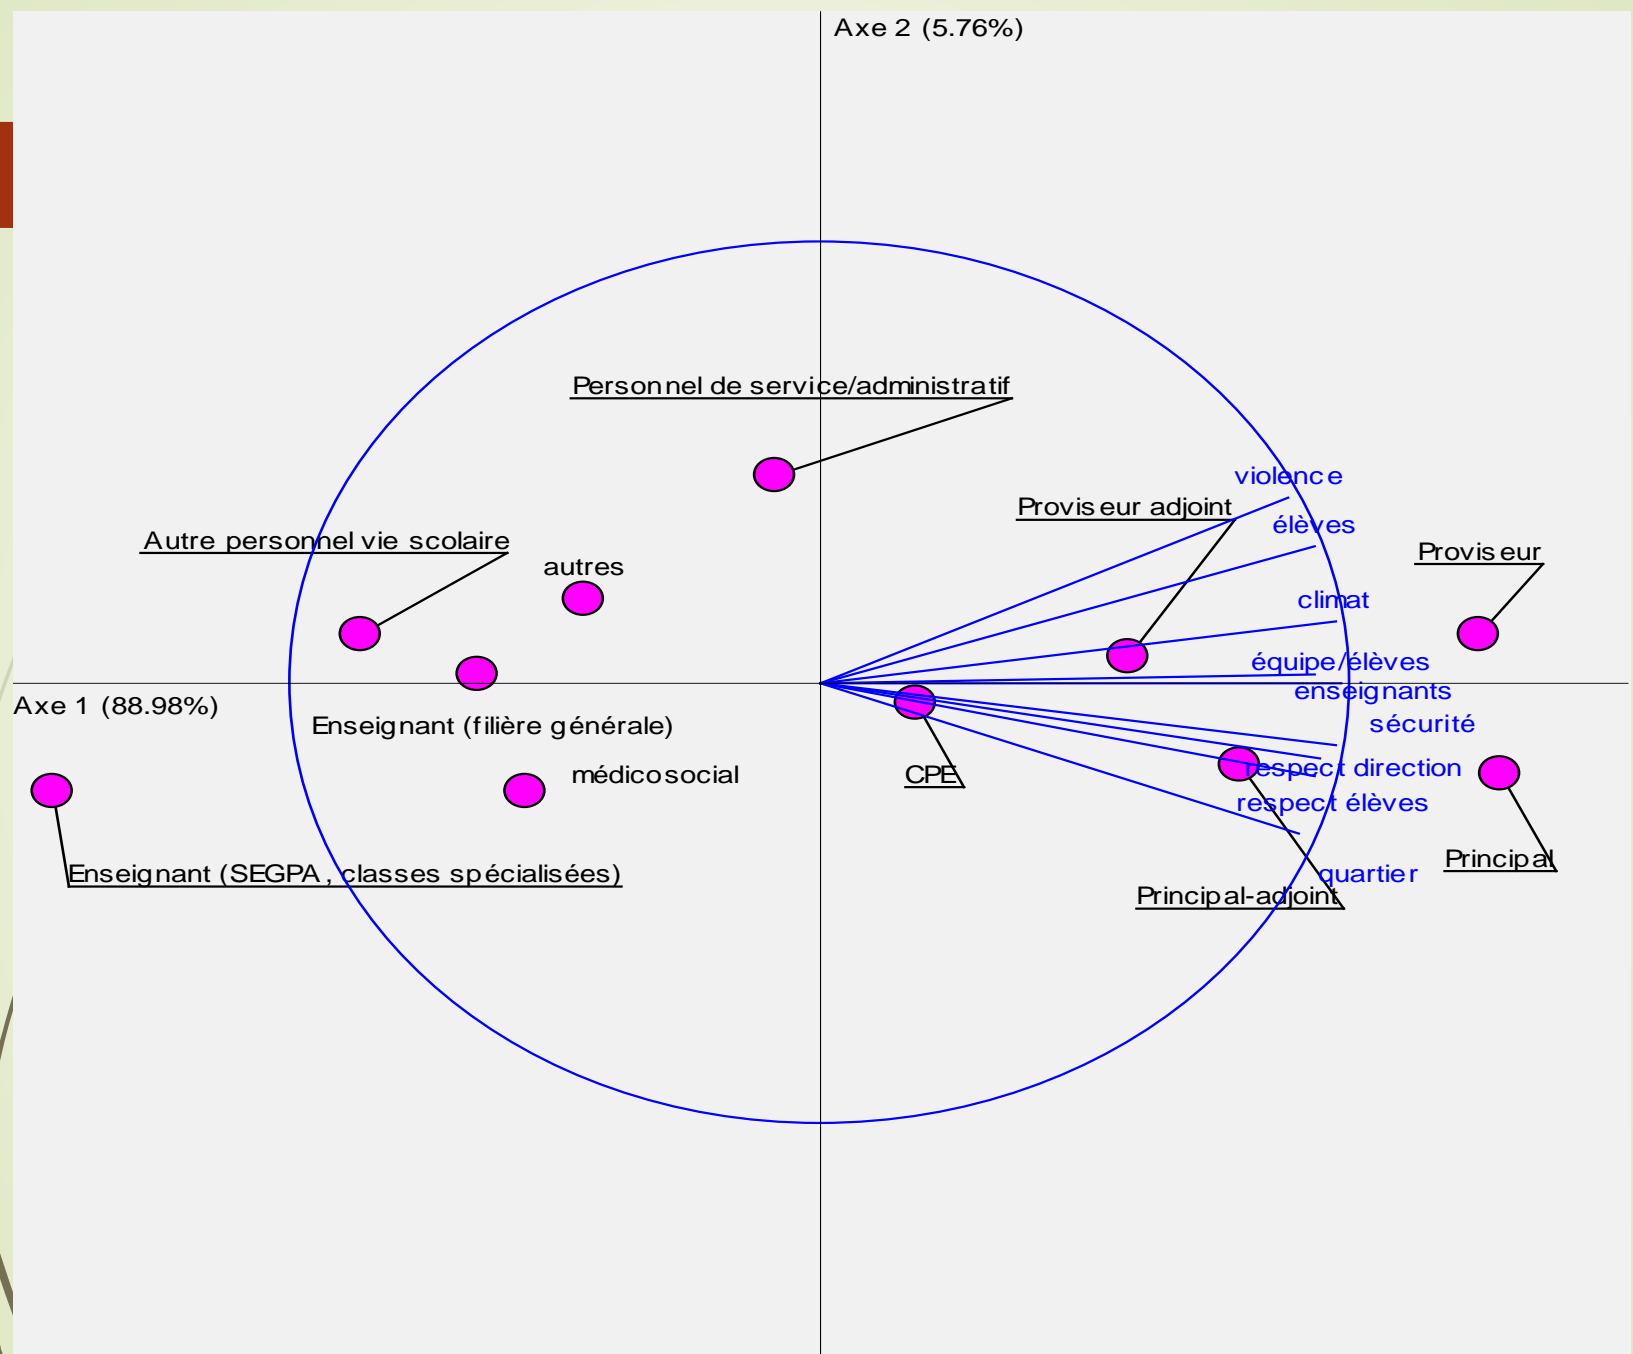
Axe 2 (5.76%)

Personnel de service/administratif

violence

Proviseur adjoint

élèves

Proviseur

Autre personnel vie scolaire

autres

climat

équipe/élèves

Axe 1 (88.98%)

enseignants

Enseignant (filière générale)

sécurité

CPE

médicosocial

respect direction

respect élèves

Principal

quartier

Enseignant (SEGPA, classes spécialisées)

Principal-adjoint